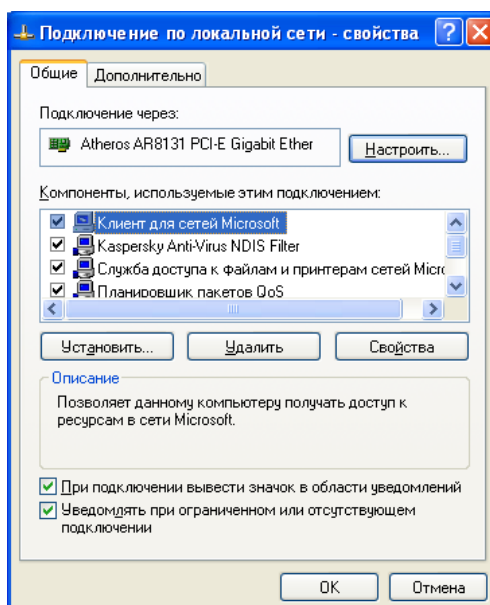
Подключение по локальной сети - свойства

Общие | Дополнительно

Подключение через:

Atheros AR8131 PCI-E Gigabit Ether

Настроить...

Компоненты, используемые этим подключением:

Клиент для сетей Microsoft
Kaspersky Anti-Virus NDIS Filter
Служба доступа к файлам и принтерам сетей Micro
Планировщик пакетов QoS

Установить... | Удалить | Свойства

Описание

Позволяет данному компьютеру получать доступ к ресурсам в сети Microsoft.

При подключении вывести значок в области уведомлений

Уведомлять при ограниченном или отсутствующем подключении

OK | Отмена